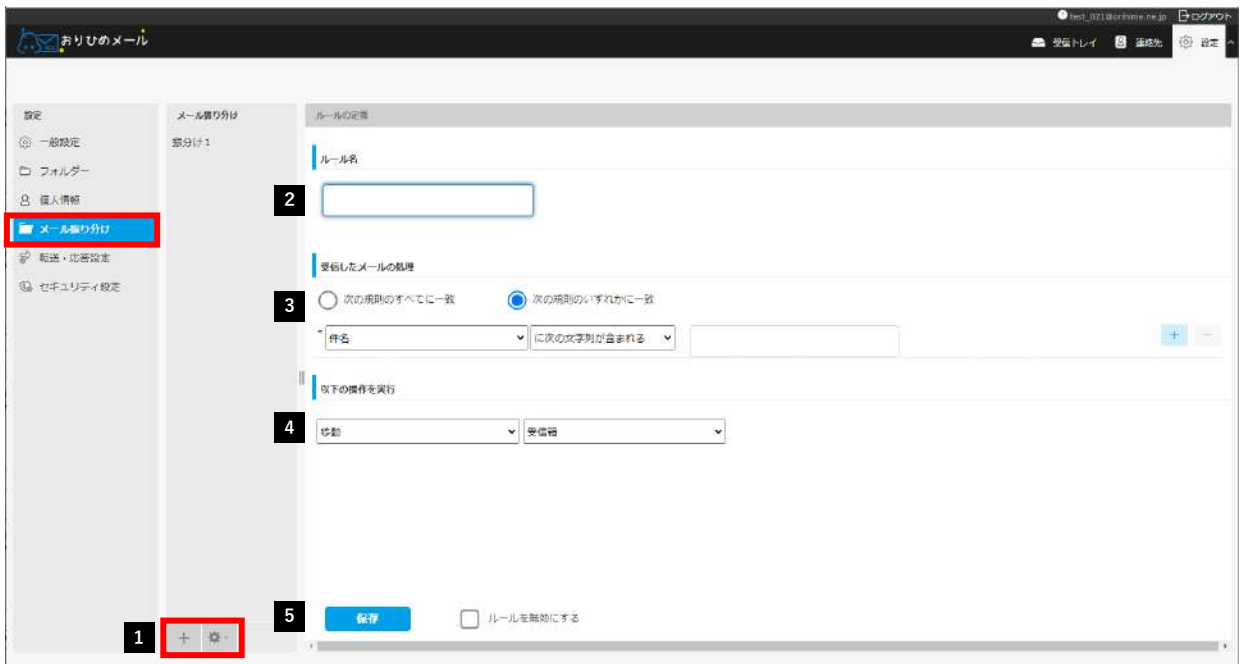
test_021@orihime.ne.jp ログアウト

おりひめメール

受信トレイ 連絡先 設定

設定
一般設定
フォルダー
個人情報
メール振り分け
転送・応答設定
セキュリティ設定

メール振り分け
振分け1

ルールの定義

ルール名

2

受信したメールの処理

3

次の規則のすべてに一致
次の規則のいずれかに一致

件名
に次の文字列が含まれる

+ −

以下の操作を実行

4

移動
受信箱

5

保存
ルールを無効にする

1

+